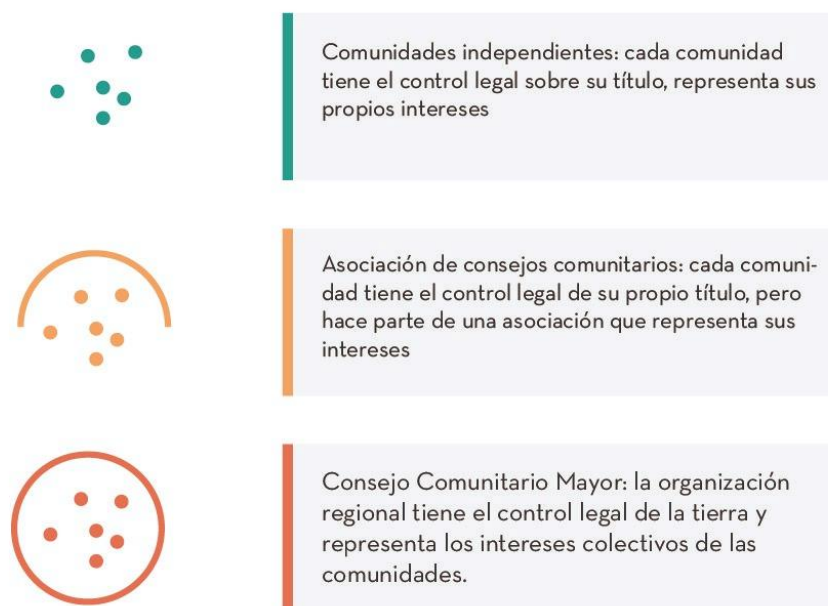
Comunidades independientes: cada comunidad tiene el control legal sobre su título, representa sus propios intereses

Asociación de consejos comunitarios: cada comunidad tiene el control legal de su propio título, pero hace parte de una asociación que representa sus intereses

Consejo Comunitario Mayor: la organización regional tiene el control legal de la tierra y representa los intereses colectivos de las comunidades.